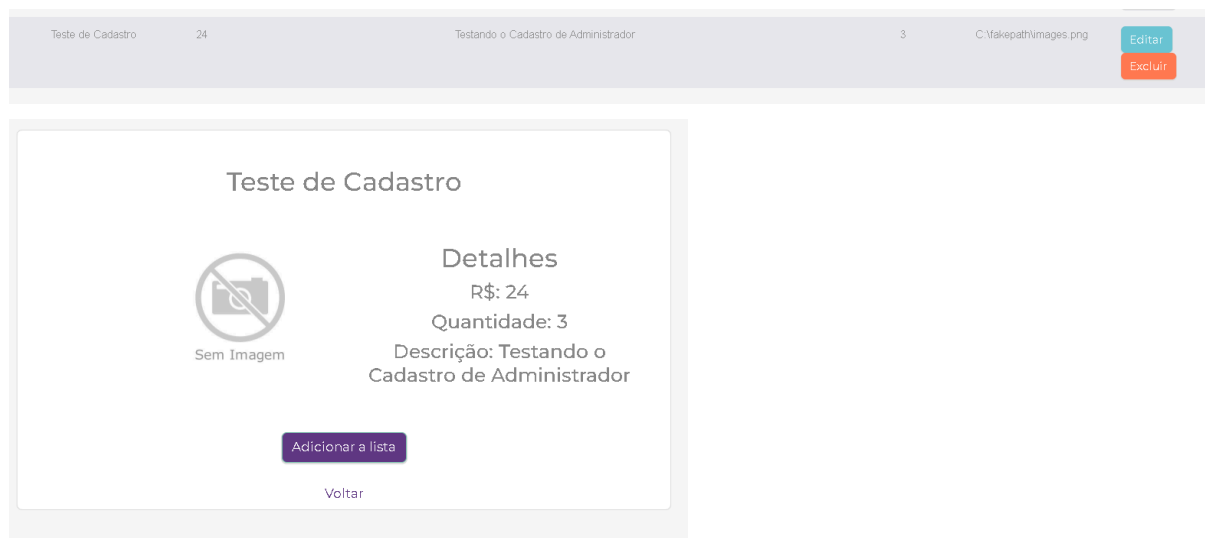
| Teste de Cadastro | 24 | Testando o Cadastro de Administrador | 3 | C:\fakepath\images.png | Editar Excluir |
|---|---|---|---|---|---|

Teste de Cadastro

Sem Imagem

Detalhes

R$: 24

Quantidade: 3

Descrição: Testando o Cadastro de Administrador

Adicionar a lista

Voltar